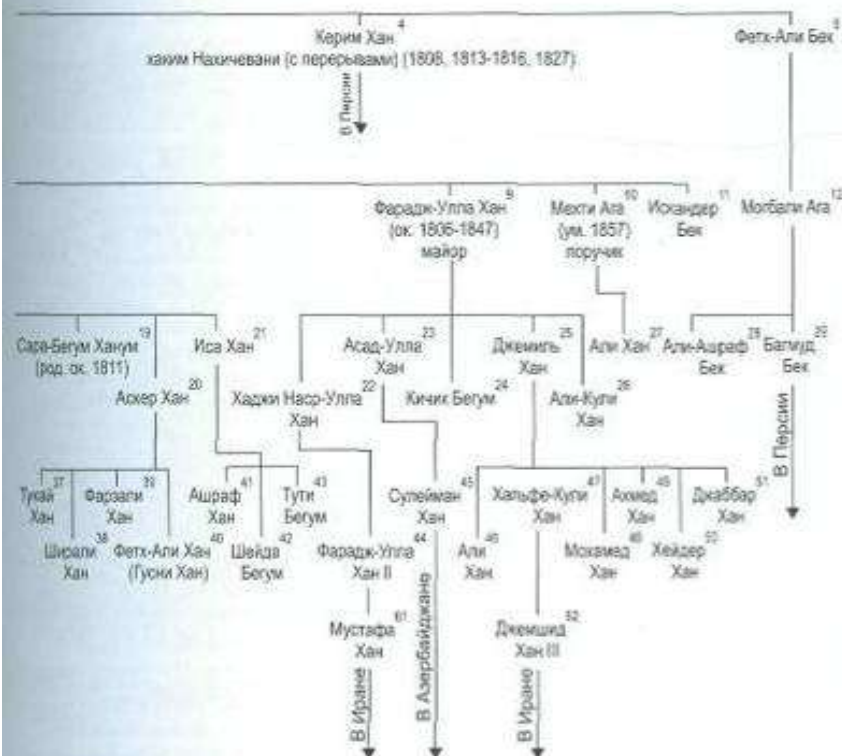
Керим Хан 4
хаким Нахичевани (с перерывами) (1808, 1813-1816, 1827)

В Персии

Фетх-Али Бек 5

Фарадж-Улла Хан 9
(ок. 1806-1847)
майор

Мехти Ага 10
(ум. 1857)
поручик

Искандер Бек 11

Могбали Ага 12

Сара-Бегум Ханум 19
(род. ок. 1811)

Иса Хан 21

Асхер Хан 20

Хаджи Наср-Улла Хан 22

Асад-Улла Хан 23

Кичик Бегум 24

Джемиль Хан 25

Али-Кули Хан 26

Али Хан 27

Али-Ашраф Бек 28

Багир Бек 29

В Персии

Тукай Хан 37

Фарзали Хан 39

Ширали Хан 38

Фетх-Али Хан 40
(Гусни Хан)

Ашраф Хан 41

Шейда Бегум 42

Тути Бегум 43

Фарадж-Улла Хан II 44

Сулейман Хан 45

Али Хан 46

Хальфе-Кули Хан 47

Ахмед Хан 48

Мохамед Хан 49

Хейдер Хан 50

Джаббар Хан 51

Мустафа Хан 61

Джемшид Хан III 52

В Иране

В Азербайджане

В Иране